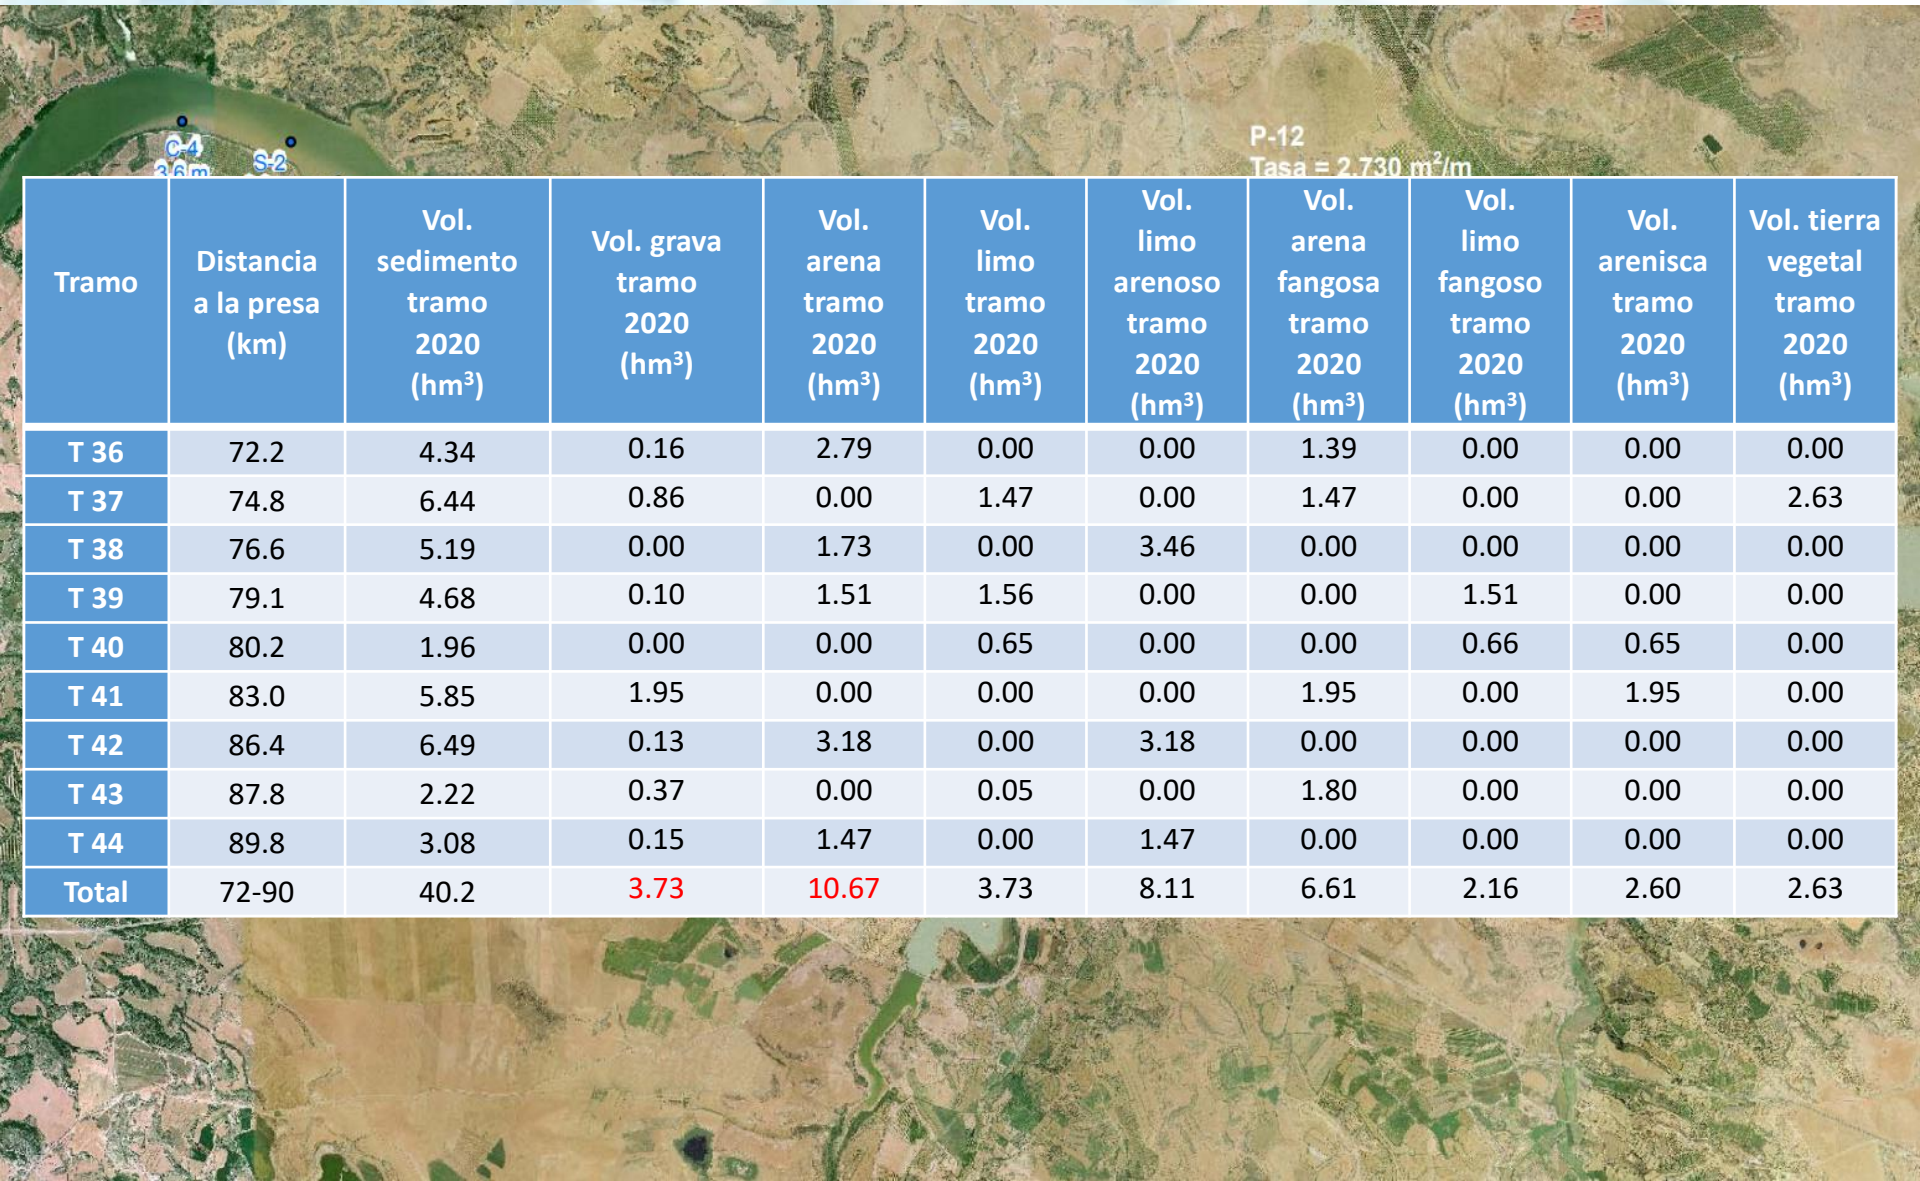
C-4
3.6 m
S-2

P-12
Tasa = 2.730 m$^2$/m

| Tramo | Distancia a la presa (km) | Vol. sedimento tramo 2020 (hm$^3$) | Vol. grava tramo 2020 (hm$^3$) | Vol. arena tramo 2020 (hm$^3$) | Vol. limo tramo 2020 (hm$^3$) | Vol. limo arenoso tramo 2020 (hm$^3$) | Vol. arena fangosa tramo 2020 (hm$^3$) | Vol. limo fangoso tramo 2020 (hm$^3$) | Vol. arenisca tramo 2020 (hm$^3$) | Vol. tierra vegetal tramo 2020 (hm$^3$) |
|---|---|---|---|---|---|---|---|---|---|---|
| T 36 | 72.2 | 4.34 | 0.16 | 2.79 | 0.00 | 0.00 | 1.39 | 0.00 | 0.00 | 0.00 |
| T 37 | 74.8 | 6.44 | 0.86 | 0.00 | 1.47 | 0.00 | 1.47 | 0.00 | 0.00 | 2.63 |
| T 38 | 76.6 | 5.19 | 0.00 | 1.73 | 0.00 | 3.46 | 0.00 | 0.00 | 0.00 | 0.00 |
| T 39 | 79.1 | 4.68 | 0.10 | 1.51 | 1.56 | 0.00 | 0.00 | 1.51 | 0.00 | 0.00 |
| T 40 | 80.2 | 1.96 | 0.00 | 0.00 | 0.65 | 0.00 | 0.00 | 0.66 | 0.65 | 0.00 |
| T 41 | 83.0 | 5.85 | 1.95 | 0.00 | 0.00 | 0.00 | 1.95 | 0.00 | 1.95 | 0.00 |
| T 42 | 86.4 | 6.49 | 0.13 | 3.18 | 0.00 | 3.18 | 0.00 | 0.00 | 0.00 | 0.00 |
| T 43 | 87.8 | 2.22 | 0.37 | 0.00 | 0.05 | 0.00 | 1.80 | 0.00 | 0.00 | 0.00 |
| T 44 | 89.8 | 3.08 | 0.15 | 1.47 | 0.00 | 1.47 | 0.00 | 0.00 | 0.00 | 0.00 |
| Total | 72-90 | 40.2 | 3.73 | 10.67 | 3.73 | 8.11 | 6.61 | 2.16 | 2.60 | 2.63 |